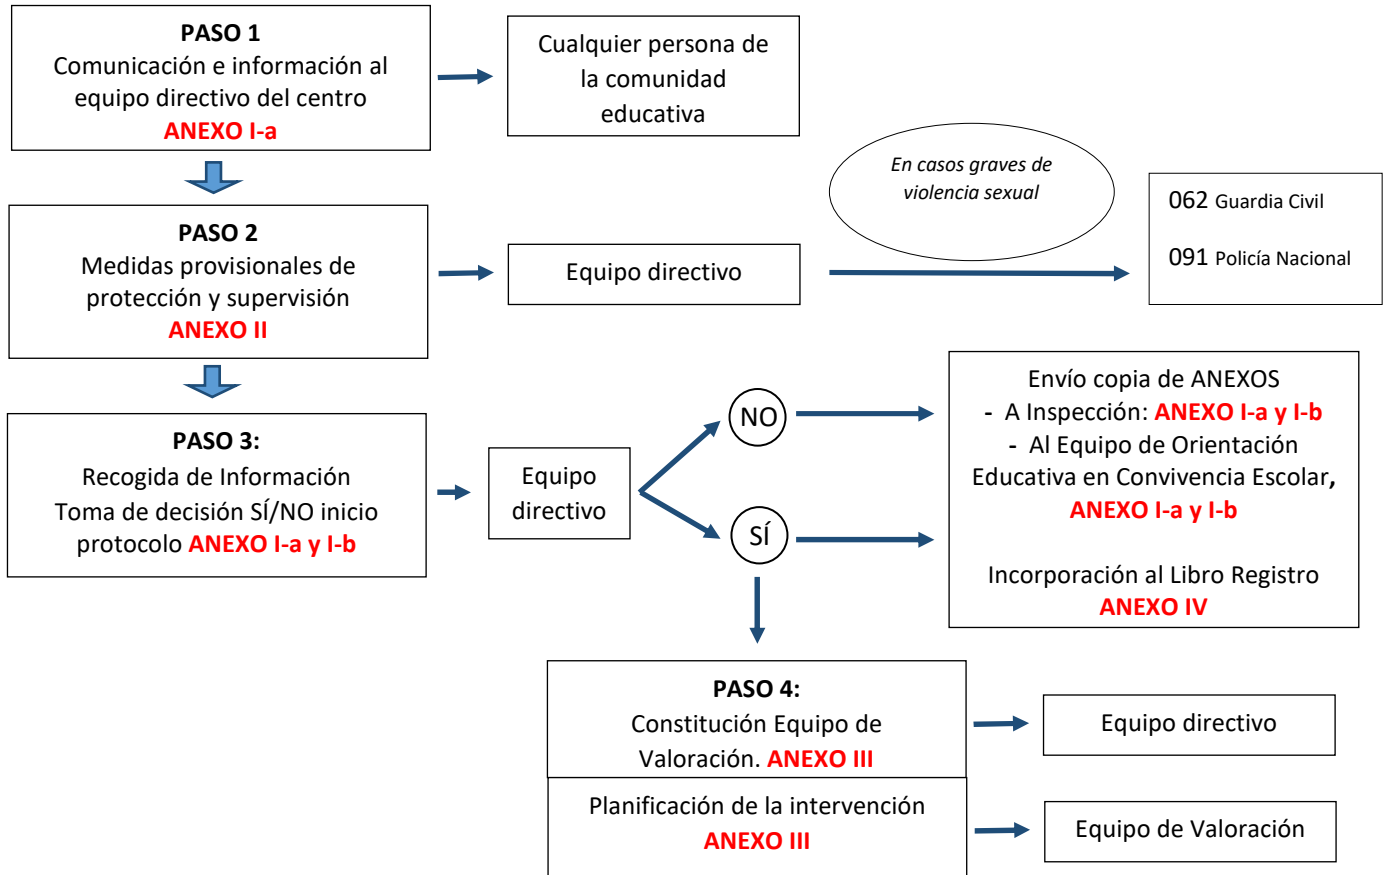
PASO 1
Comunicación e información al equipo directivo del centro
ANEXO I-a

Cualquier persona de la comunidad educativa

En casos graves de violencia sexual

062 Guardia Civil

091 Policía Nacional

PASO 2
Medidas provisionales de protección y supervisión
ANEXO II

Equipo directivo

PASO 3:
Recogida de Información
Toma de decisión SÍ/NO inicio protocolo ANEXO I-a y I-b

Equipo directivo

NO

SÍ

Envío copia de ANEXOS
- A Inspección: ANEXO I-a y I-b
- Al Equipo de Orientación Educativa en Convivencia Escolar, ANEXO I-a y I-b

Incorporación al Libro Registro
ANEXO IV

PASO 4:
Constitución Equipo de Valoración. ANEXO III

Equipo directivo

Planificación de la intervención
ANEXO III

Equipo de Valoración